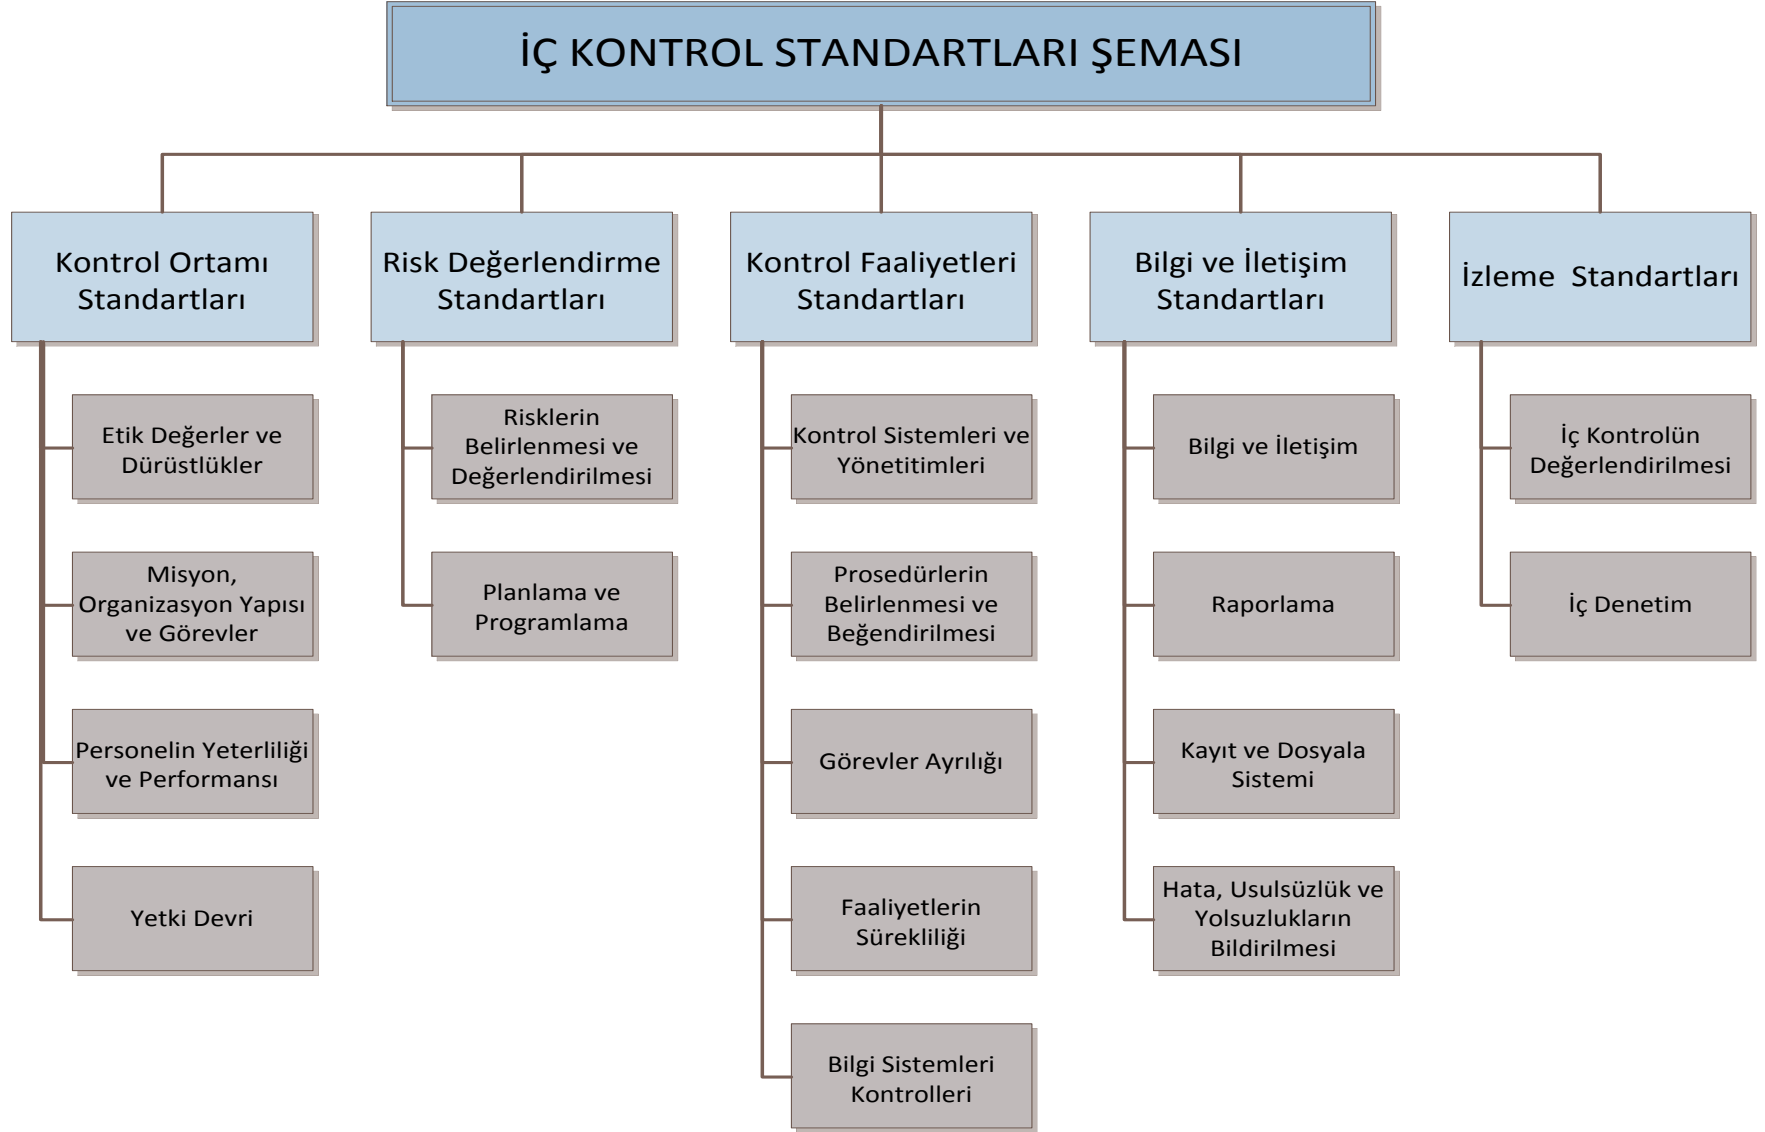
İÇ KONTROL STANDARTLARI ŞEMASI

Kontrol Ortamı Standartları

Etik Değerler ve Dürüstlükler

Misyon, Organizasyon Yapısı ve Görevler

Personelin Yeterliliği ve Performansı

Yetki Devri

Risk Değerlendirme Standartları

Risklerin Belirlenmesi ve Değerlendirilmesi

Planlama ve Programlama

Kontrol Faaliyetleri Standartları

Kontrol Sistemleri ve Yönetitimleri

Prosedürlerin Belirlenmesi ve Beğendirilmesi

Görevler Ayrılığı

Faaliyetlerin Sürekliliği

Bilgi Sistemleri Kontrolleri

Bilgi ve İletişim Standartları

Bilgi ve İletişim

Raporlama

Kayıt ve Dosyala Sistemi

Hata, Usulsüzlük ve Yolsuzlukların Bildirilmesi

İzleme Standartları

İç Kontrolün Değerlendirilmesi

İç Denetim